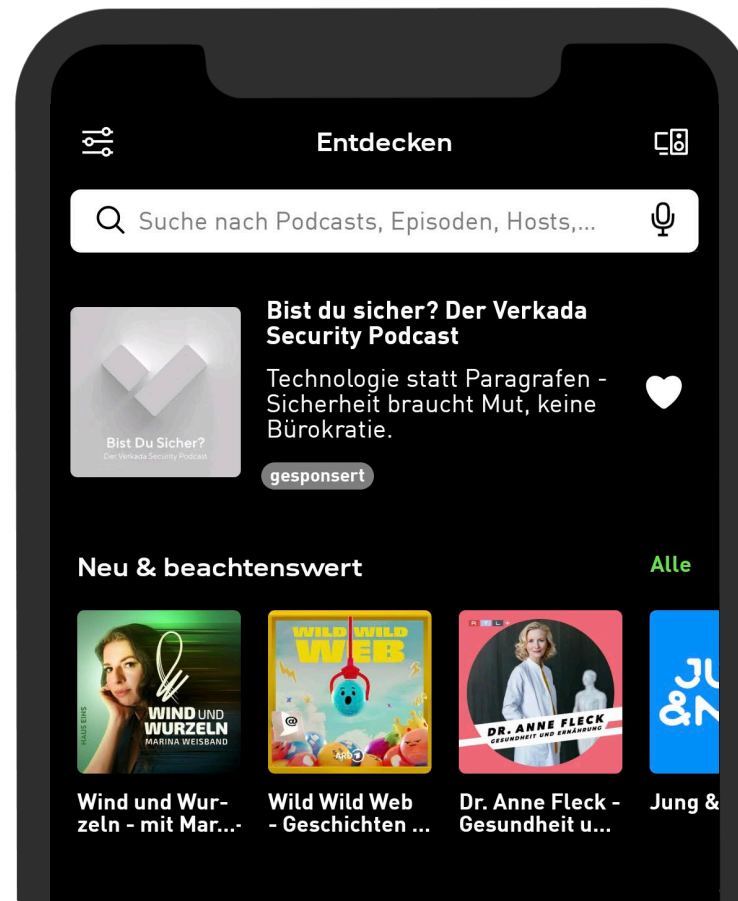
Entdecken

Suche nach Podcasts, Episoden, Hosts,...

Bist Du Sicher?
Der Verkada Security Podcast

Bist du sicher? Der Verkada Security Podcast

Technologie statt Paragrafen - Sicherheit braucht Mut, keine Bürokratie.

gesponsert

Neu & beachtenswert

Alle

HAUS EINS
WIND UND WURZELN
MARINA WEISBAND

WILD WILD WEB
ARD

RTL+
DR. ANNE FLECK
GESUNDHEIT UND ERNÄHRUNG

JU &N

Wind und Wurzeln - mit Mar...

Wild Wild Web - Geschichten ...

Dr. Anne Fleck - Gesundheit u...

Jung &